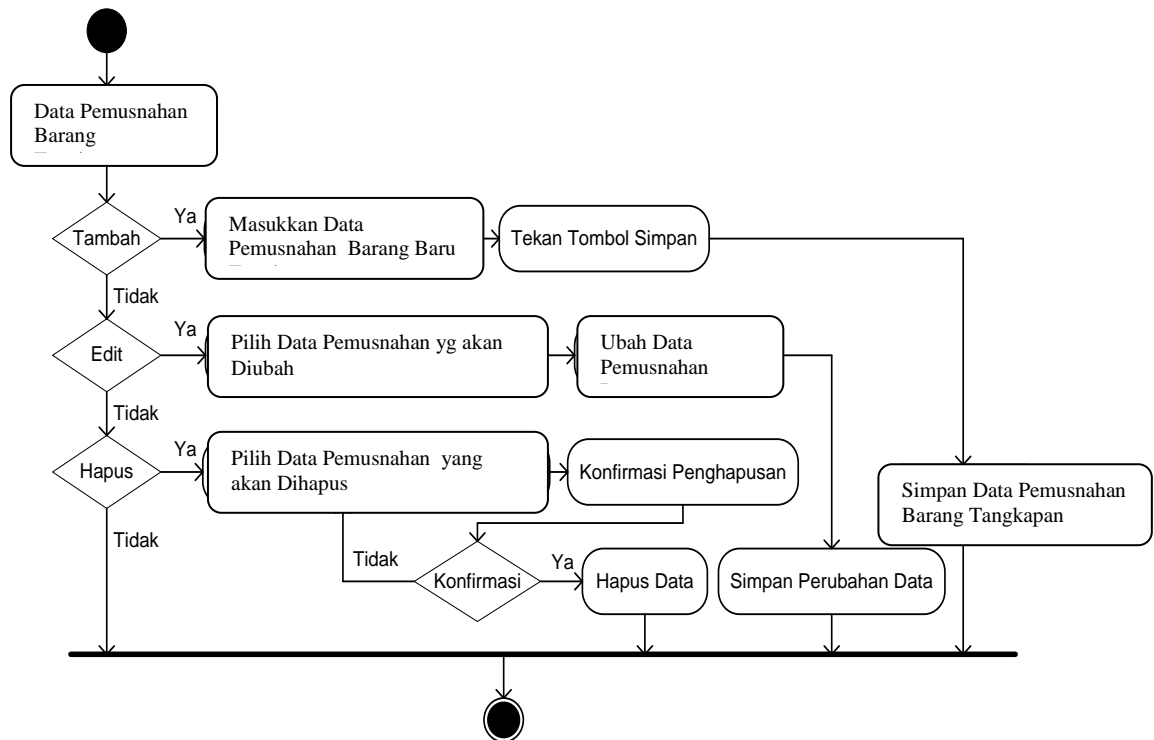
Data Pemusnahan Barang

Tambah

Ya

Masukkan Data Pemusnahan Barang Baru

Tekan Tombol Simpan

Tidak

Edit

Ya

Pilih Data Pemusnahan yg akan Diubah

Ubah Data Pemusnahan

Tidak

Hapus

Ya

Pilih Data Pemusnahan yang akan Dihapus

Konfirmasi Penghapusan

Simpan Data Pemusnahan Barang Tangkapan

Tidak

Tidak

Konfirmasi

Ya

Hapus Data

Simpan Perubahan Data